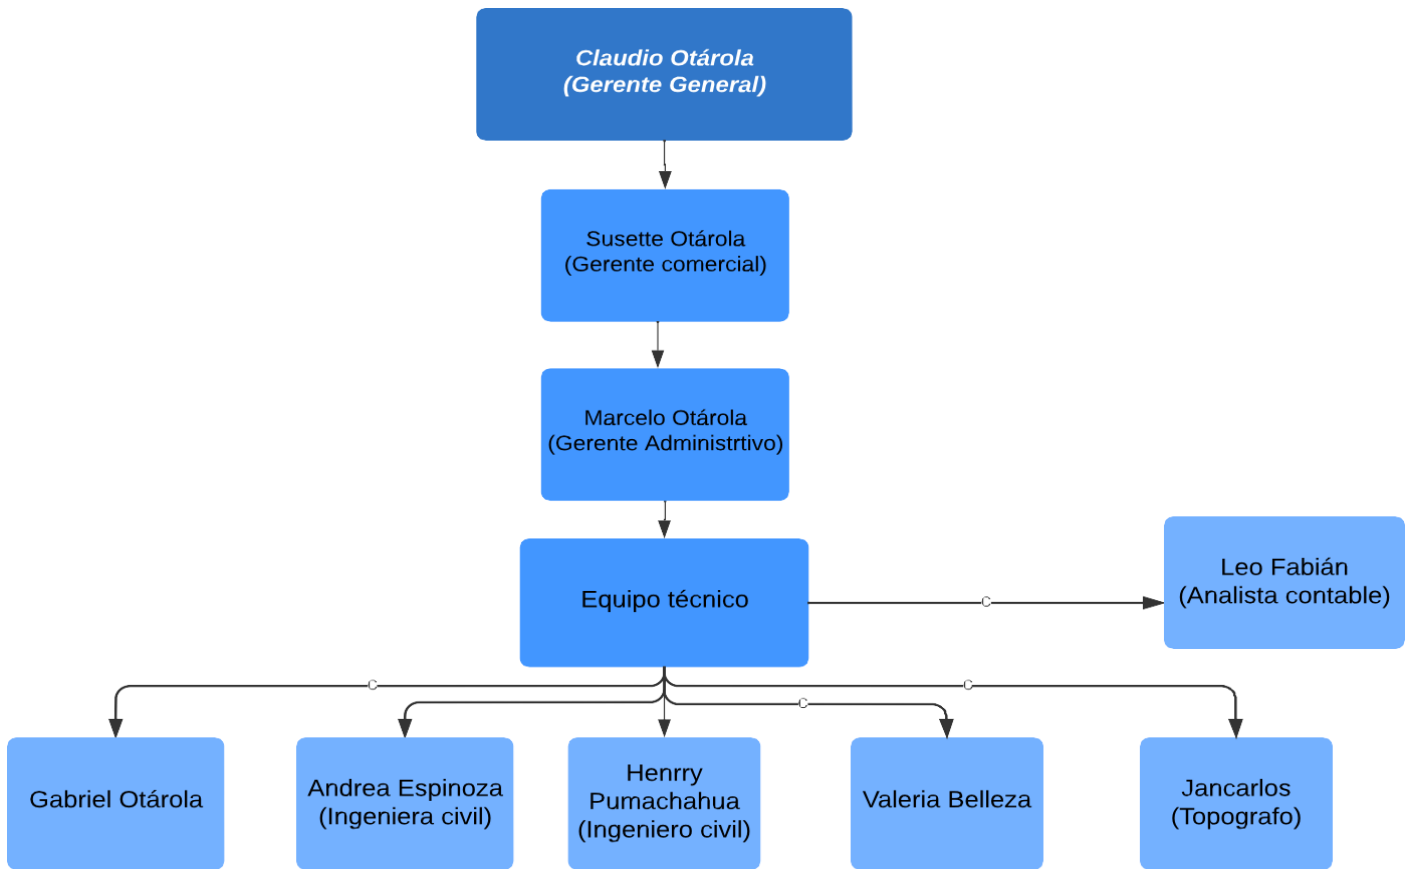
Claudio Otárola
(Gerente General)

Susette Otárola
(Gerente comercial)

Marcelo Otárola
(Gerente Administrtivo)

Equipo técnico

Leo Fabián
(Analista contable)

Gabriel Otárola

Andrea Espinoza
(Ingeniera civil)

Henrry
Pumachahua
(Ingeniero civil)

Valeria Belleza

Jancarlos
(Topografo)